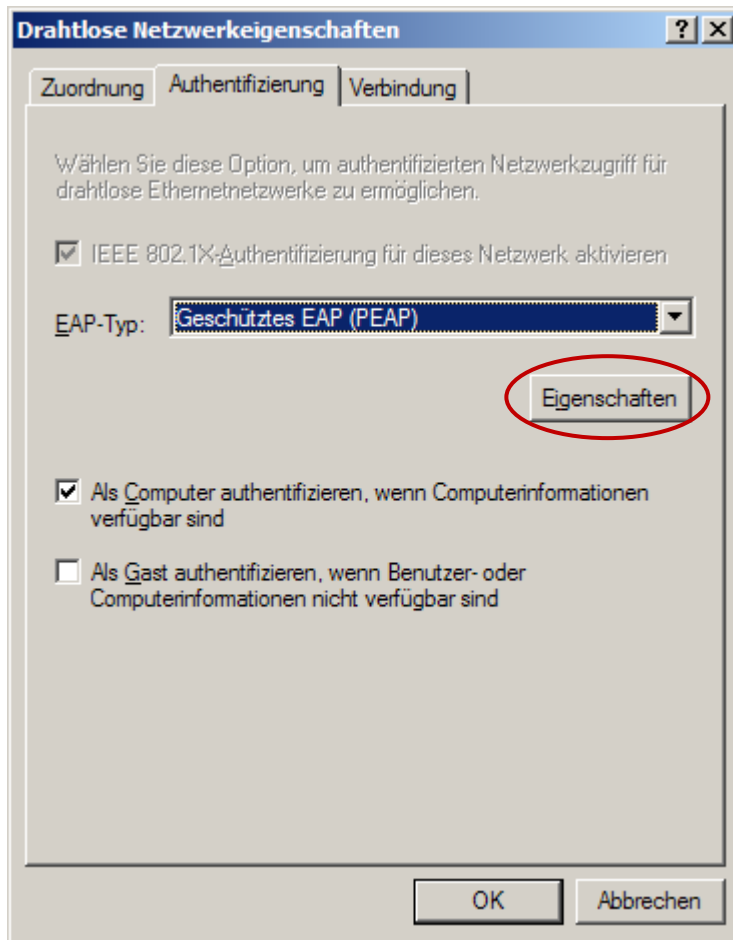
Drahtlose Netzwerkeigenschaften

? X

Zuordnung | Authentifizierung | Verbindung

Wählen Sie diese Option, um authentifizierten Netzwerkzugriff für drahtlose Ethernetnetzwerke zu ermöglichen.

IEEE 802.1X-Authentifizierung für dieses Netzwerk aktivieren

EAP-Typ: Geschütztes EAP (PEAP)

Eigenschaften

Als Computer authentifizieren, wenn Computerinformationen verfügbar sind

Als Gast authentifizieren, wenn Benutzer- oder Computerinformationen nicht verfügbar sind

OK

Abbrechen